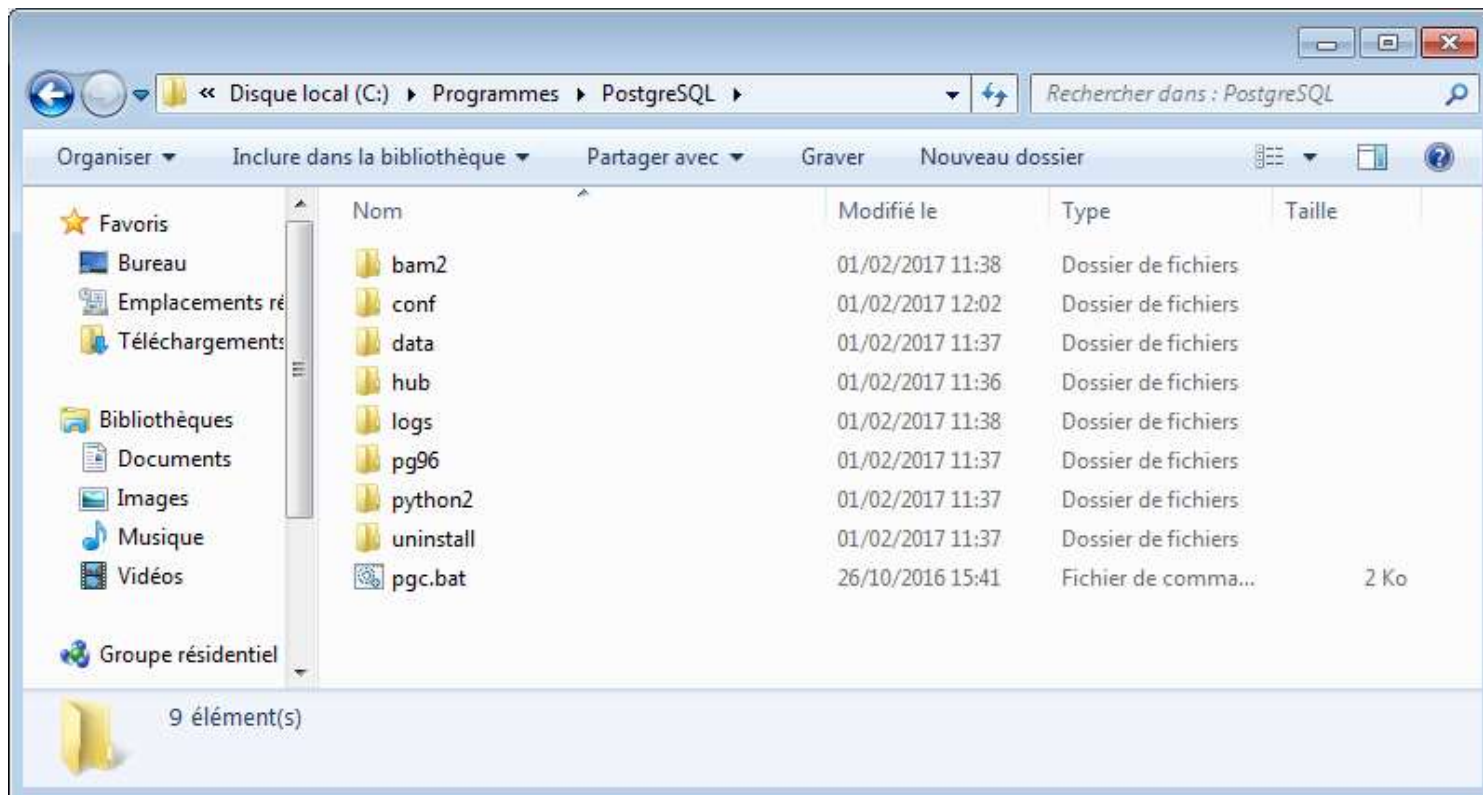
« Disque local (C:) ▸ Programmes ▸ PostgreSQL ▸

Rechercher dans : PostgreSQL

Organiser ▾ Inclure dans la bibliothèque ▾ Partager avec ▾ Graver Nouveau dossier

Favoris
Bureau
Emplacements ré
Téléchargements

Bibliothèques
Documents
Images
Musique
Vidéos

Groupe résidentiel

| Nom | Modifié le | Type | Taille |
|---|---|---|---|
| bam2 | 01/02/2017 11:38 | Dossier de fichiers | |
| conf | 01/02/2017 12:02 | Dossier de fichiers | |
| data | 01/02/2017 11:37 | Dossier de fichiers | |
| hub | 01/02/2017 11:36 | Dossier de fichiers | |
| logs | 01/02/2017 11:38 | Dossier de fichiers | |
| pg96 | 01/02/2017 11:37 | Dossier de fichiers | |
| python2 | 01/02/2017 11:37 | Dossier de fichiers | |
| uninstall | 01/02/2017 11:37 | Dossier de fichiers | |
| pgc.bat | 26/10/2016 15:41 | Fichier de comma... | 2 Ko |

9 élément(s)